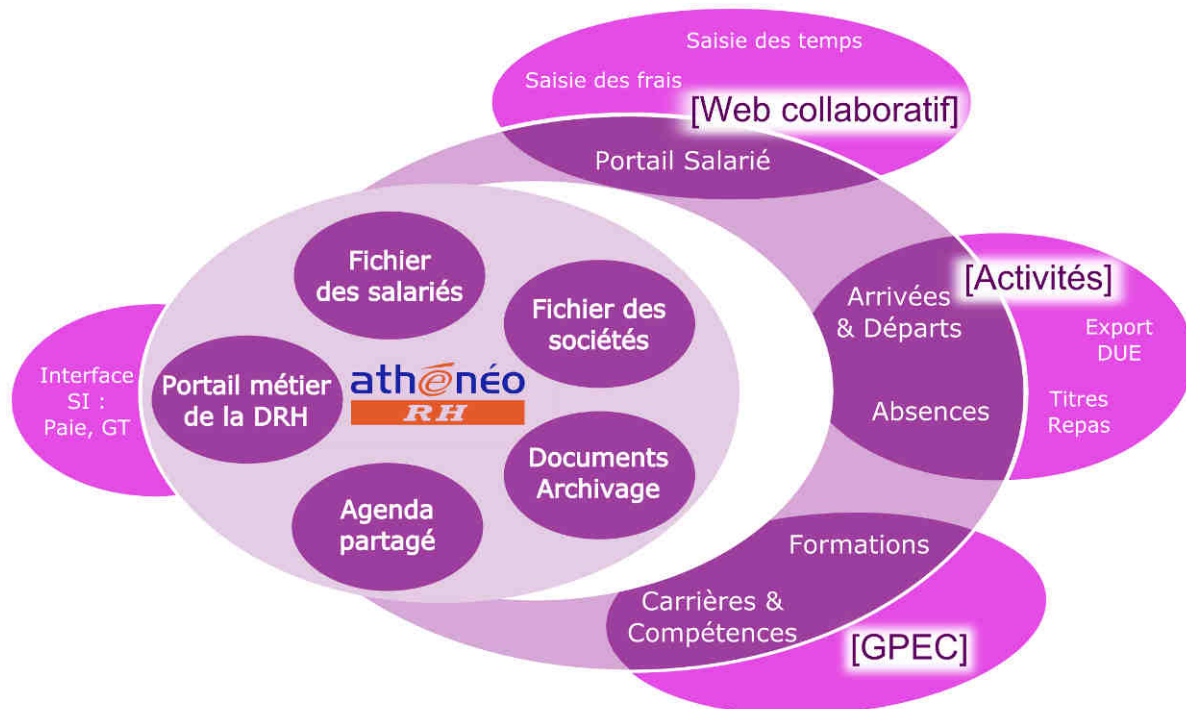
Saisie des temps

Saisie des frais

[Web collaboratif]

Portail Salarié

Fichier des salariés

Fichier des sociétés

Portail métier de la DRH

athénéo

RH

Interface SI : Paie, GT

[Activités]

Arrivées & Départs

Export DUE

Absences

Titres Repas

Documents Archivage

Agenda partagé

Formations

Carrières & Compétences

[GPEC]